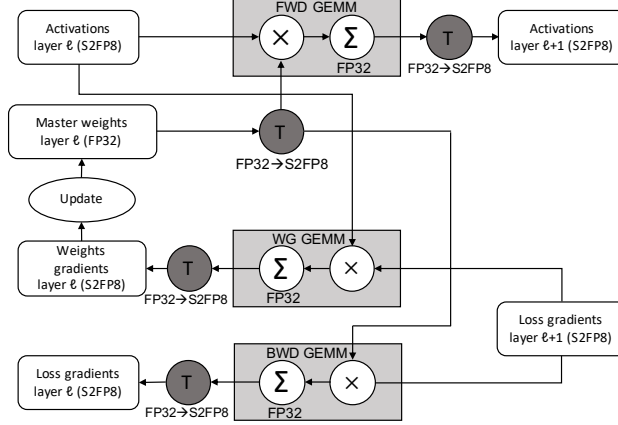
Activations layer ℓ (S2FP8)

FWD GEMM

×

Σ

FP32

T

FP32→S2FP8

Activations layer ℓ+1 (S2FP8)

Master weights layer ℓ (FP32)

T

FP32→S2FP8

Update

WG GEMM

Weights gradients layer ℓ (S2FP8)

T

FP32→S2FP8

Σ

FP32

×

Loss gradients layer ℓ+1 (S2FP8)

BWD GEMM

Loss gradients layer ℓ (S2FP8)

T

FP32→S2FP8

Σ

FP32

×